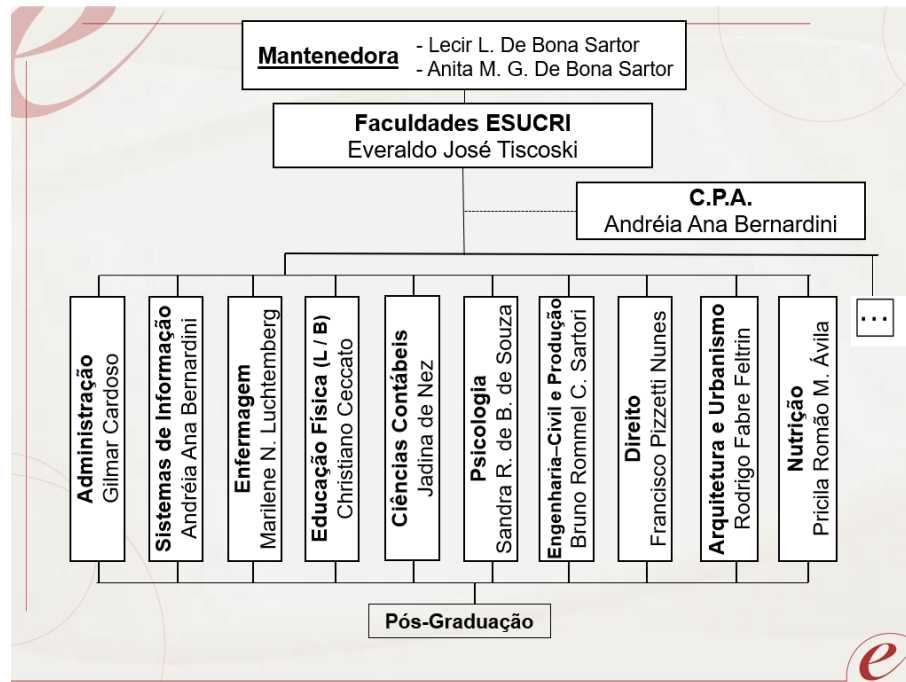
Mantenedora
- Lecir L. De Bona Sartor
- Anita M. G. De Bona Sartor

Faculdades ESUCRI
Everaldo José Tiscoski

C.P.A.
Andréia Ana Bernardini

Administração
Gilmar Cardoso

Sistemas de Informação
Andréia Ana Bernardini

Enfermagem
Marilene N. Luchtemberg

Educação Física (L / B)
Christiano Ceccato

Ciências Contábeis
Jadina de Nez

Psicologia
Sandra R. de B. de Souza

Engenharia–Civil e Produção
Bruno Rommel C. Sartori

Direito
Francisco Pizzetti Nunes

Arquitetura e Urbanismo
Rodrigo Fabre Feltrin

Nutrição
Pricila Romão M. Ávila

...

Pós-Graduação